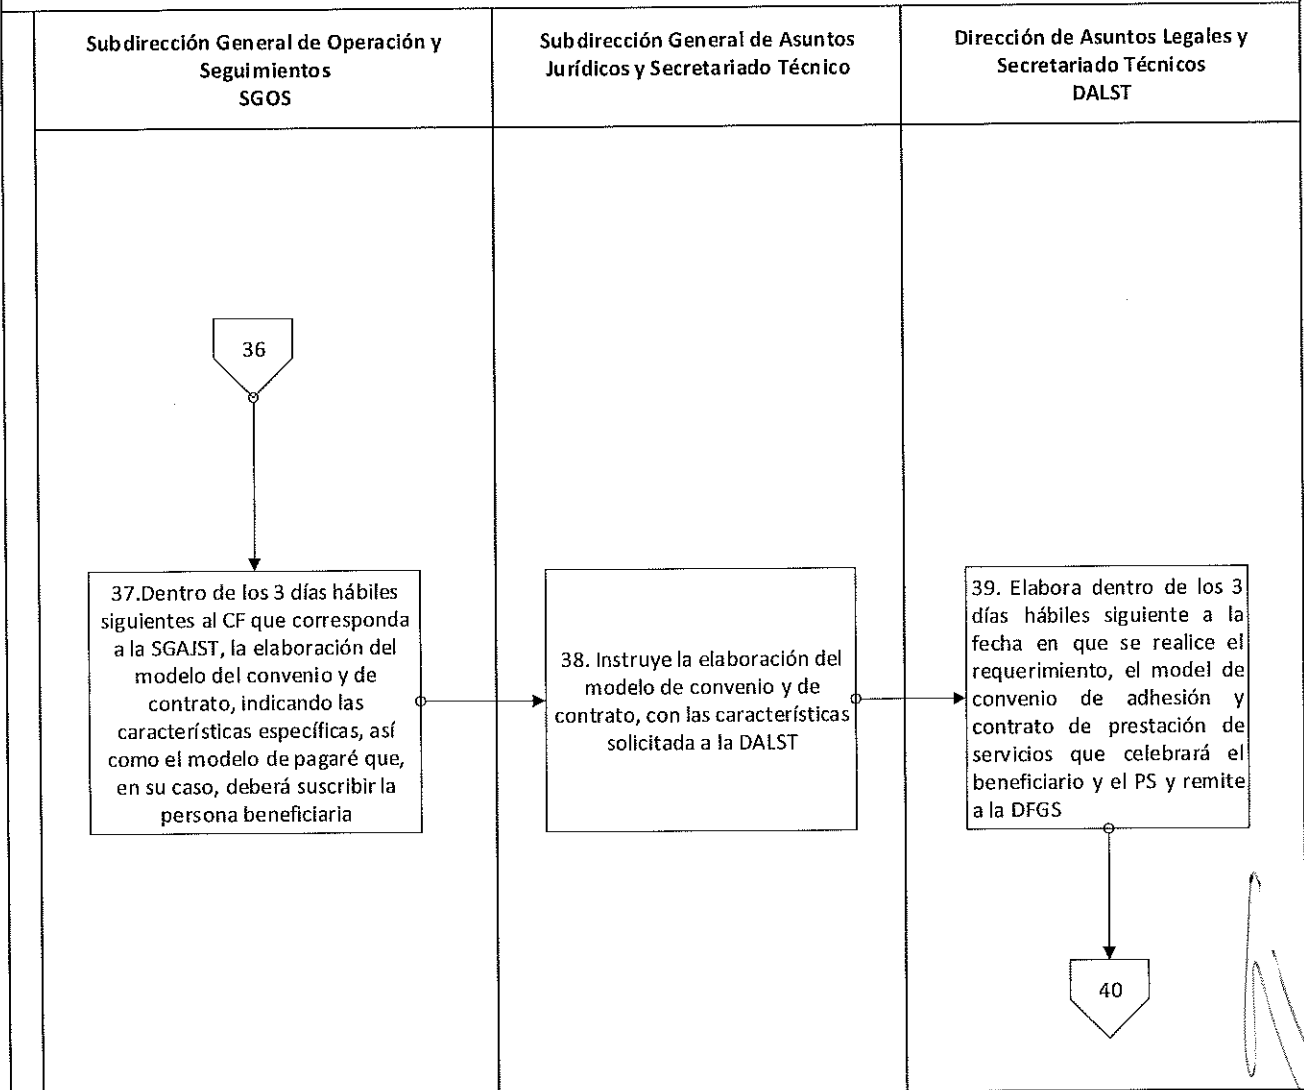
| Subdirección General de Operación y Seguimientos SGOS | Subdirección General de Asuntos Jurídicos y Secretariado Técnico | Dirección de Asuntos Legales y Secretariado Técnicos DALST |
|---|---|---|

36

37.Dentro de los 3 días hábiles siguientes al CF que corresponda a la SGAJST, la elaboración del modelo del convenio y de contrato, indicando las características específicas, así como el modelo de pagaré que, en su caso, deberá suscribir la persona beneficiaria

38. Instruye la elaboración del modelo de convenio y de contrato, con las características solicitada a la DALST

39. Elabora dentro de los 3 días hábiles siguiente a la fecha en que se realice el requerimiento, el model de convenio de adhesión y contrato de prestación de servicios que celebrará el beneficiario y el PS y remite a la DFGS

40